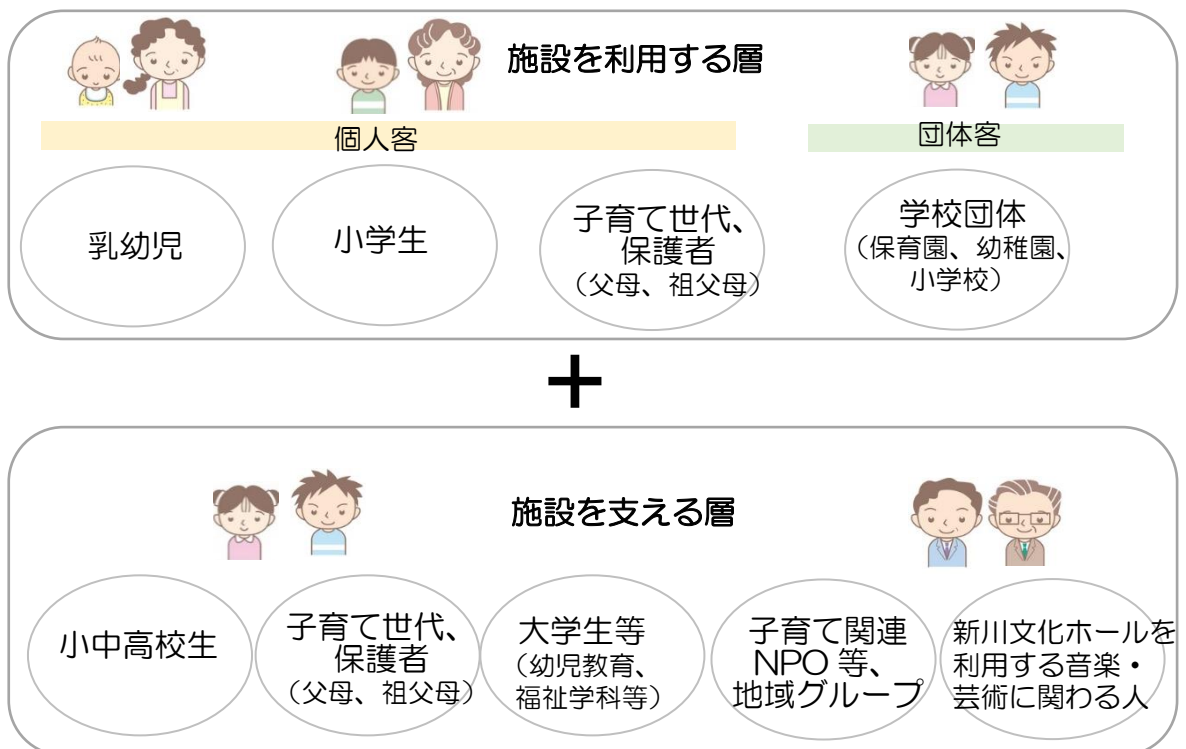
施設を利用する層

個人客

団体客

乳幼児

小学生

子育て世代、保護者（父母、祖父母）

学校団体（保育園、幼稚園、小学校）

＋

施設を支える層

小中高校生

子育て世代、保護者（父母、祖父母）

大学生等（幼児教育、福祉学科等）

子育て関連NPO 等、地域グループ

新川文化ホールを利用する音楽・芸術に関わる人